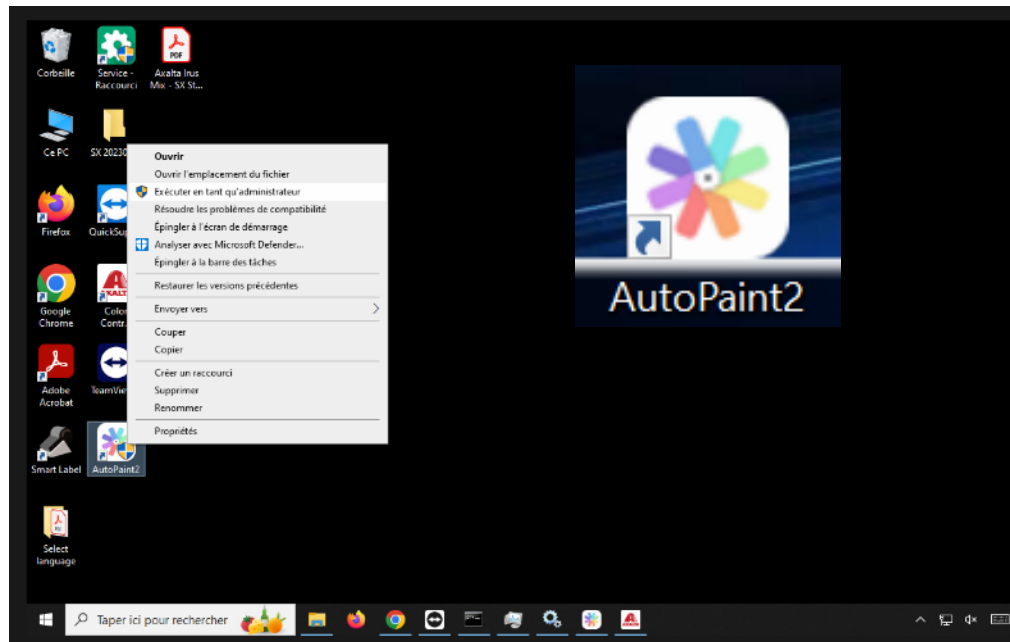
Corbeille

Service - Raccourci

Axalta Irus Mix - SX St...

Ce PC

SX 20230

Firefox

QuickSup

Google Chrome

Colo Contr.

Adobe Acrobat

TeamVie

Smart Label

AutoPaint2

Select language

Ouvrir
Ouvrir l'emplacement du fichier
Exécuter en tant qu'administrateur
Résoudre les problèmes de compatibilité
Épingler à l'écran de démarrage
Analyser avec Microsoft Defender...
Épingler à la barre des tâches
Restaurer les versions précédentes
Envoyer vers
Couper
Copier
Créer un raccourci
Supprimer
Renommer
Propriétés

AutoPaint2

Taper ici pour rechercher